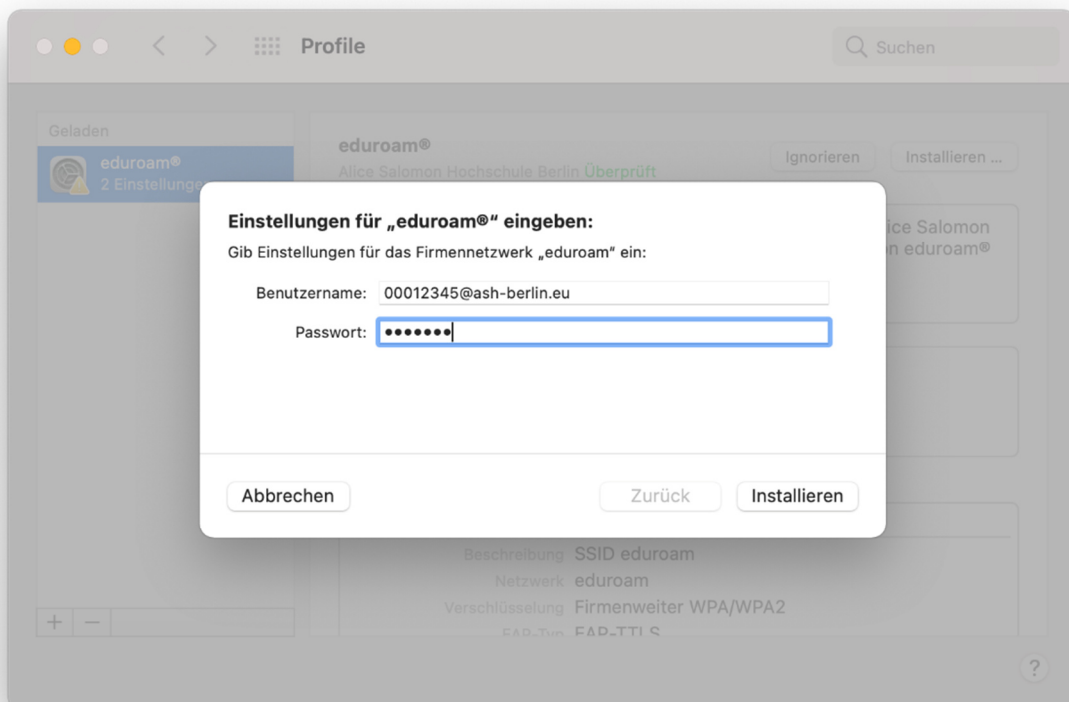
Profile

Suchen

Geladen

eduroam®
2 Einstellunge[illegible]

eduroam®
Alice Salomon Hochschule Berlin Überprüft

Ignorieren

Installieren ...

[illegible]ice Salomon
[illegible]n eduroam®

Einstellungen für „eduroam®“ eingeben:

Gib Einstellungen für das Firmennetzwerk „eduroam“ ein:

Benutzername: 00012345@ash-berlin.eu

Passwort: •••••••

Abbrechen

Zurück

Installieren

Beschreibung SSID eduroam
Netzwerk eduroam
Verschlüsselung Firmenweiter WPA/WPA2
EAP-Typ EAP-TTLS

+ −

?